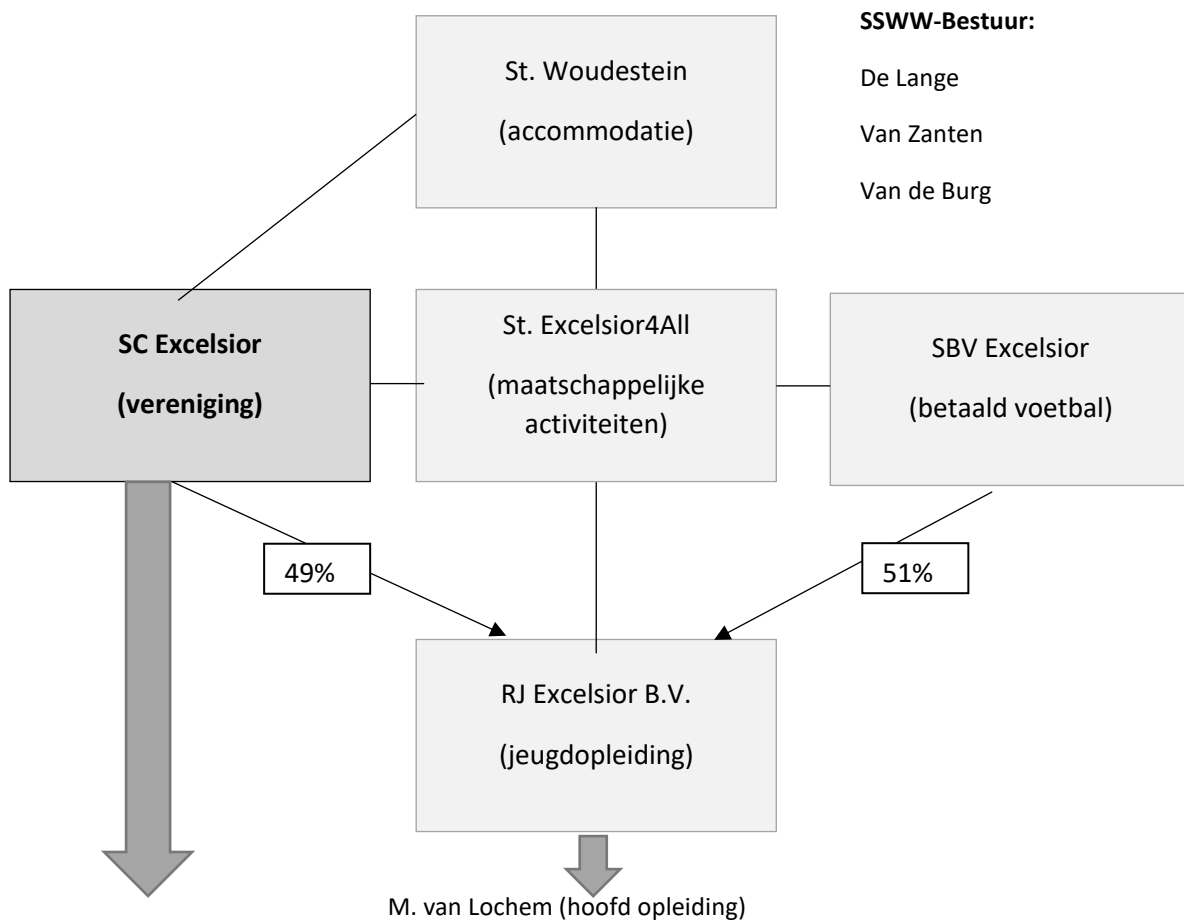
St. Woudestein

(accommodatie)

SSWW-Bestuur:

De Lange

Van Zanten

Van de Burg

SC Excelsior

(vereniging)

St. Excelsior4All

(maatschappelijke activiteiten)

SBV Excelsior

(betaald voetbal)

49%

51%

RJ Excelsior B.V.

(jeugdopleiding)

M. van Lochem (hoofd opleiding)